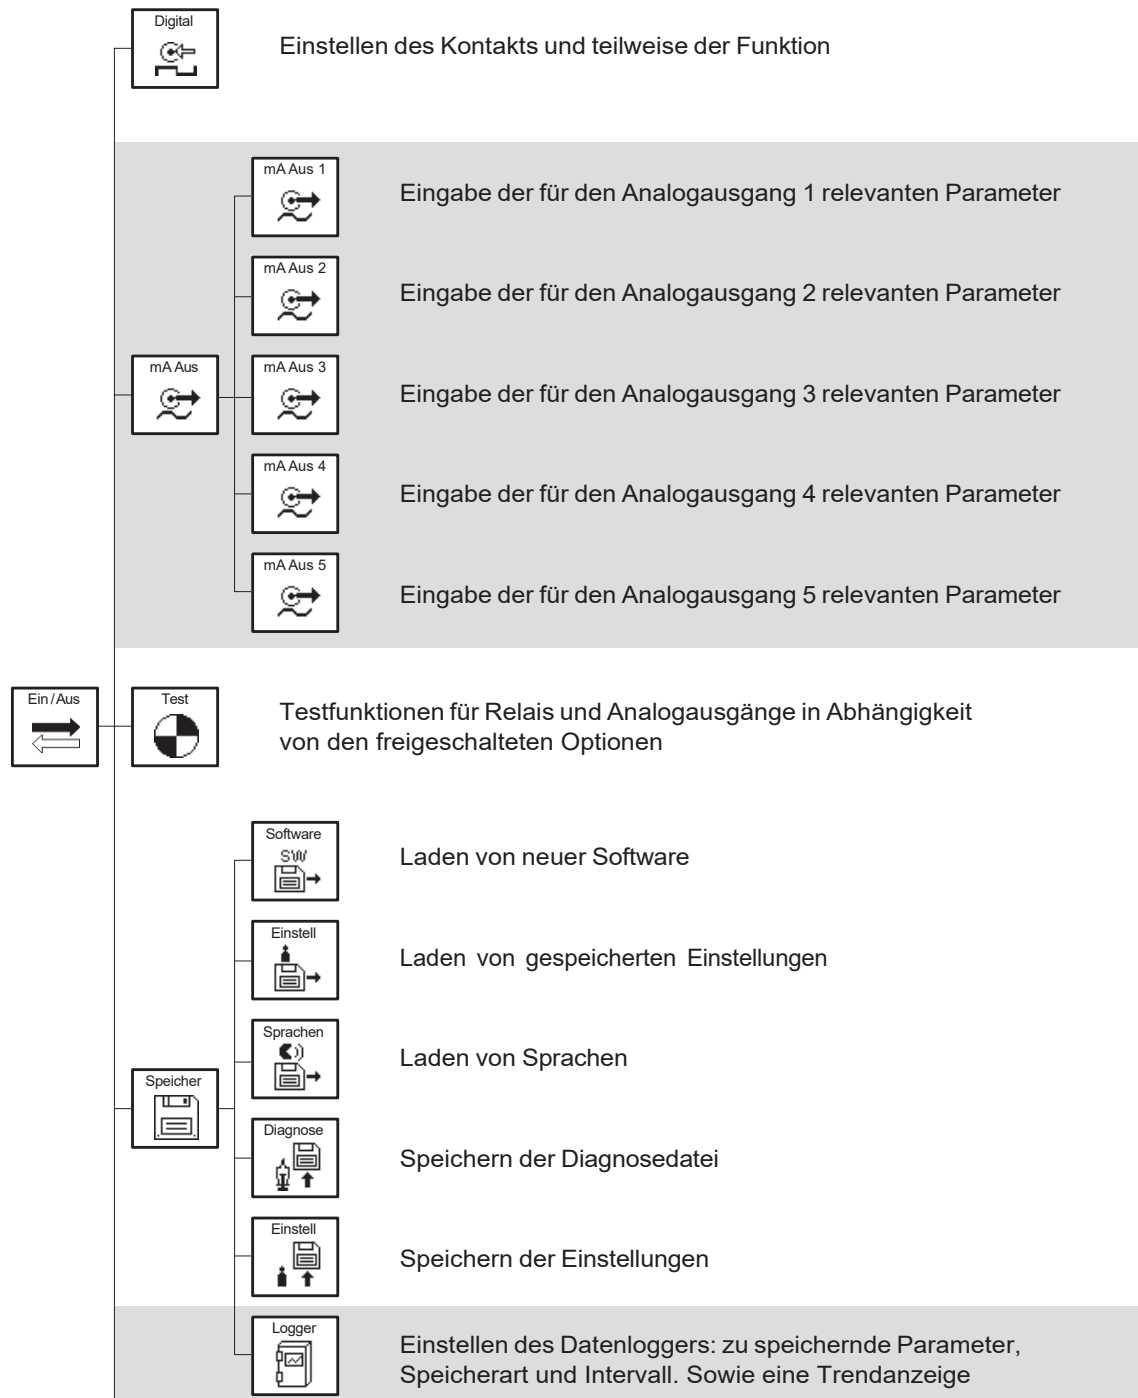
Digital

Einstellen des Kontakts und teilweise der Funktion

mA Aus

mA Aus 1

Eingabe der für den Analogausgang 1 relevanten Parameter

mA Aus 2

Eingabe der für den Analogausgang 2 relevanten Parameter

mA Aus 3

Eingabe der für den Analogausgang 3 relevanten Parameter

mA Aus 4

Eingabe der für den Analogausgang 4 relevanten Parameter

mA Aus 5

Eingabe der für den Analogausgang 5 relevanten Parameter

Ein / Aus

Test

Testfunktionen für Relais und Analogausgänge in Abhängigkeit von den freigeschalteten Optionen

Speicher

Software
SW

Laden von neuer Software

Einstell

Laden von gespeicherten Einstellungen

Sprachen

Laden von Sprachen

Diagnose

Speichern der Diagnosedatei

Einstell

Speichern der Einstellungen

Logger

Einstellen des Datenloggers: zu speichernde Parameter, Speicherart und Intervall. Sowie eine Trendanzeige